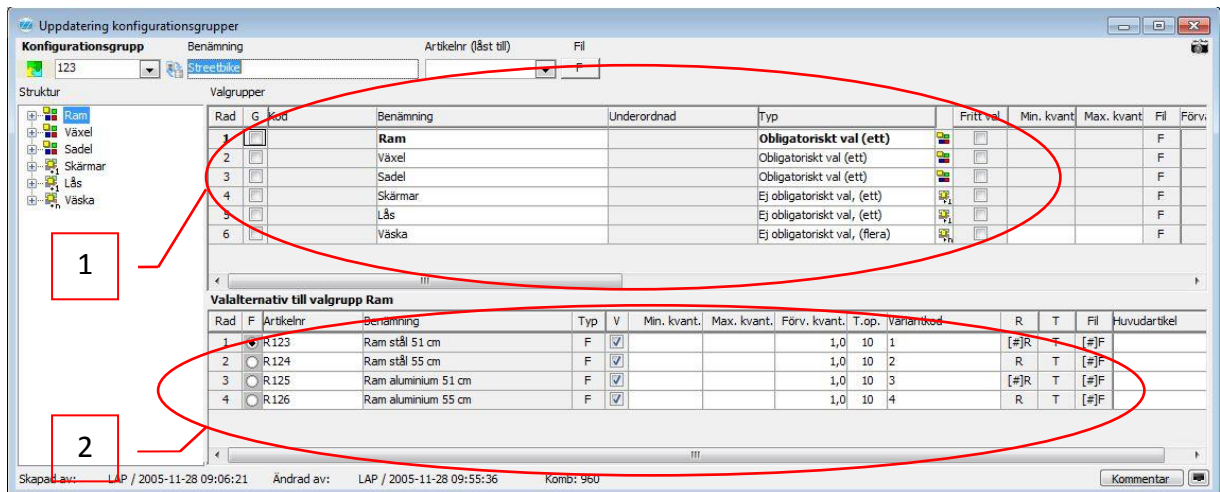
Uppdatering konfigurationsgrupper

Konfigurationsgrupp | Benämning | Artikelnr (låst till) | Fil

123 | Streetbike | | F

Struktur
Ram
Växel
Sadel
Skärmar
Lås
Väska

Valgrupper

| Rad | G | Kod | Benämning | Underordnad | Typ | | Fritt val | Min. kvant | Max. kvant | Fil | Förv |
|---|---|---|---|---|---|---|---|---|---|---|---|
| 1 | | | Ram | | Obligatoriskt val (ett) | | | | | F | |
| 2 | | | Växel | | Obligatoriskt val (ett) | | | | | F | |
| 3 | | | Sadel | | Obligatoriskt val (ett) | | | | | F | |
| 4 | | | Skärmar | | Ej obligatoriskt val, (ett) | | | | | F | |
| 5 | | | Lås | | Ej obligatoriskt val, (ett) | | | | | F | |
| 6 | | | Väska | | Ej obligatoriskt val, (flera) | | | | | F | |

1

Valalternativ till valgrupp Ram

| Rad | F | Artikelnr | Benämning | Typ | V | Min. kvant. | Max. kvant. | Förv. kvant. | T.op. | Variantkod | R | T | Fil | Huvudartikel |
|---|---|---|---|---|---|---|---|---|---|---|---|---|---|---|
| 1 | | R123 | Ram stål 51 cm | F | | | | 1,0 | 10 | 1 | [#]R | T | [#]F | |
| 2 | | R124 | Ram stål 55 cm | F | | | | 1,0 | 10 | 2 | R | T | [#]F | |
| 3 | | R125 | Ram aluminium 51 cm | F | | | | 1,0 | 10 | 3 | [#]R | T | [#]F | |
| 4 | | R126 | Ram aluminium 55 cm | F | | | | 1,0 | 10 | 4 | R | T | [#]F | |

2

Skapad av: LAP / 2005-11-28 09:06:21 Ändrad av: LAP / 2005-11-28 09:55:36 Komb: 960 Kommentar